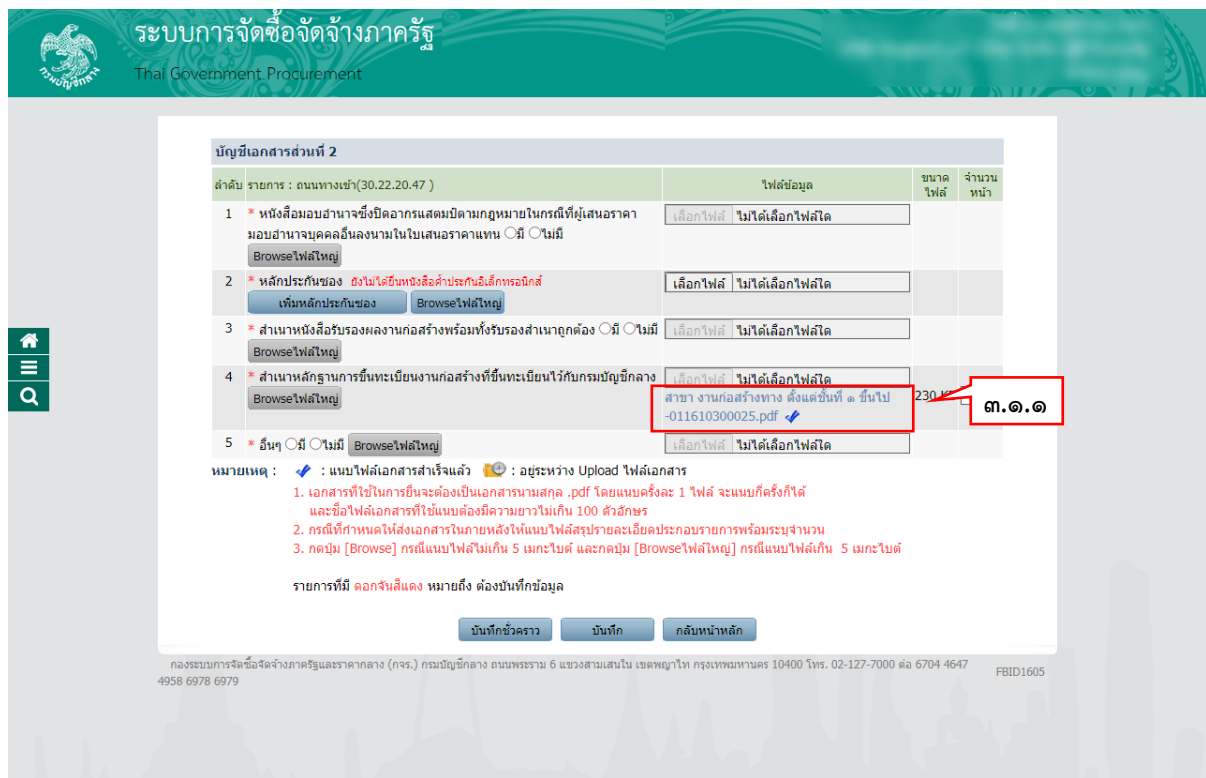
กรมบัญชีกลาง

ระบบการจัดซื้อจัดจ้างภาครัฐ

Thai Government Procurement

บัญชีเอกสารส่วนที่ 2

| ลำดับ | รายการ : ถนนทางเข้า(30.22.20.47 ) | ไฟล์ข้อมูล | ขนาดไฟล์ | จำนวนหน้า |
|---|---|---|---|---|
| 1 | * หนังสือมอบอำนาจซึ่งปิดอากรแสตมป์ตามกฎหมายในกรณีที่ผู้เสนอราคามอบอำนาจบุคคลอื่นลงนามในใบเสนอราคาแทน มี ไม่มี Browseไฟล์ใหญ่ | เลือกไฟล์ ไม่ได้เลือกไฟล์ใด | | |
| 2 | * หลักประกันซอง ยังไม่ได้ยื่นหนังสือค้ำประกันอิเล็กทรอนิกส์ เพิ่มหลักประกันซอง Browseไฟล์ใหญ่ | เลือกไฟล์ ไม่ได้เลือกไฟล์ใด | | |
| 3 | * สำเนาหนังสือรับรองผลงานก่อสร้างพร้อมทั้งรับรองสำเนาถูกต้อง มี ไม่มี Browseไฟล์ใหญ่ | เลือกไฟล์ ไม่ได้เลือกไฟล์ใด | | |
| 4 | * สำเนาหลักฐานการขึ้นทะเบียนงานก่อสร้างที่ขึ้นทะเบียนไว้กับกรมบัญชีกลาง Browseไฟล์ใหญ่ | เลือกไฟล์ ไม่ได้เลือกไฟล์ใด สาขา งานก่อสร้างทาง ตั้งแต่ชั้นที่ ๑ ขึ้นไป -011610300025.pdf | 230 K | |
| 5 | * อื่นๆ มี ไม่มี Browseไฟล์ใหญ่ | เลือกไฟล์ ไม่ได้เลือกไฟล์ใด | | |

๓.๑.๑

หมายเหตุ : : แนบไฟล์เอกสารสำเร็จแล้ว : อยู่ระหว่าง Upload ไฟล์เอกสาร

1. เอกสารที่ใช้ในการยื่นจะต้องเป็นเอกสารนามสกุล .pdf โดยแนบครั้งละ 1 ไฟล์ จะแนบกี่ครั้งก็ได้ และชื่อไฟล์เอกสารที่ใช้แนบต้องมีความยาวไม่เกิน 100 ตัวอักษร
2. กรณีที่กำหนดให้ส่งเอกสารในภายหลังให้แนบไฟล์สรุปรายละเอียดประกอบรายการพร้อมระบุจำนวน
3. กดปุ่ม [Browse] กรณีแนบไฟล์ไม่เกิน 5 เมกะไบต์ และกดปุ่ม [Browseไฟล์ใหญ่] กรณีแนบไฟล์เกิน 5 เมกะไบต์

รายการที่มี ดอกจันสีแดง หมายถึง ต้องบันทึกข้อมูล

บันทึกชั่วคราว บันทึก กลับหน้าหลัก

กองระบบการจัดซื้อจัดจ้างภาครัฐและราคากลาง (กจร.) กรมบัญชีกลาง ถนนพระราม 6 แขวงสามเสนใน เขตพญาไท กรุงเทพมหานคร 10400 โทร. 02-127-7000 ต่อ 6704 4647 4958 6978 6979

FBID1605